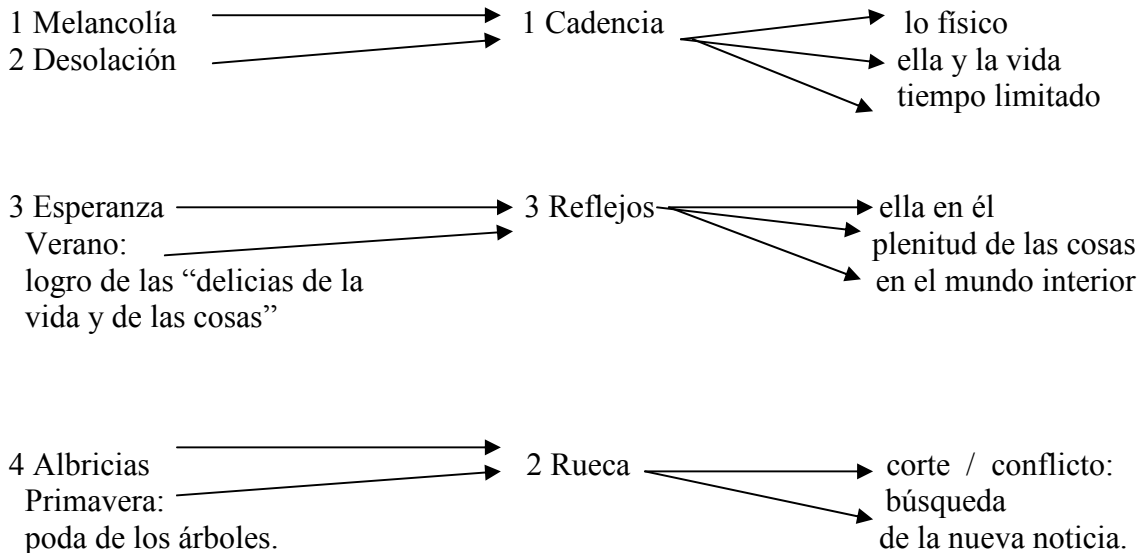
1 Melancolía
2 Desolación

1 Cadencia

lo físico
ella y la vida
tiempo limitado

3 Esperanza
Verano:
logro de las “delicias de la vida y de las cosas”

3 Reflejos

ella en él
plenitud de las cosas
en el mundo interior

4 Albricias
Primavera:
poda de los árboles.

2 Rueca

corte / conflicto:
búsqueda
de la nueva noticia.